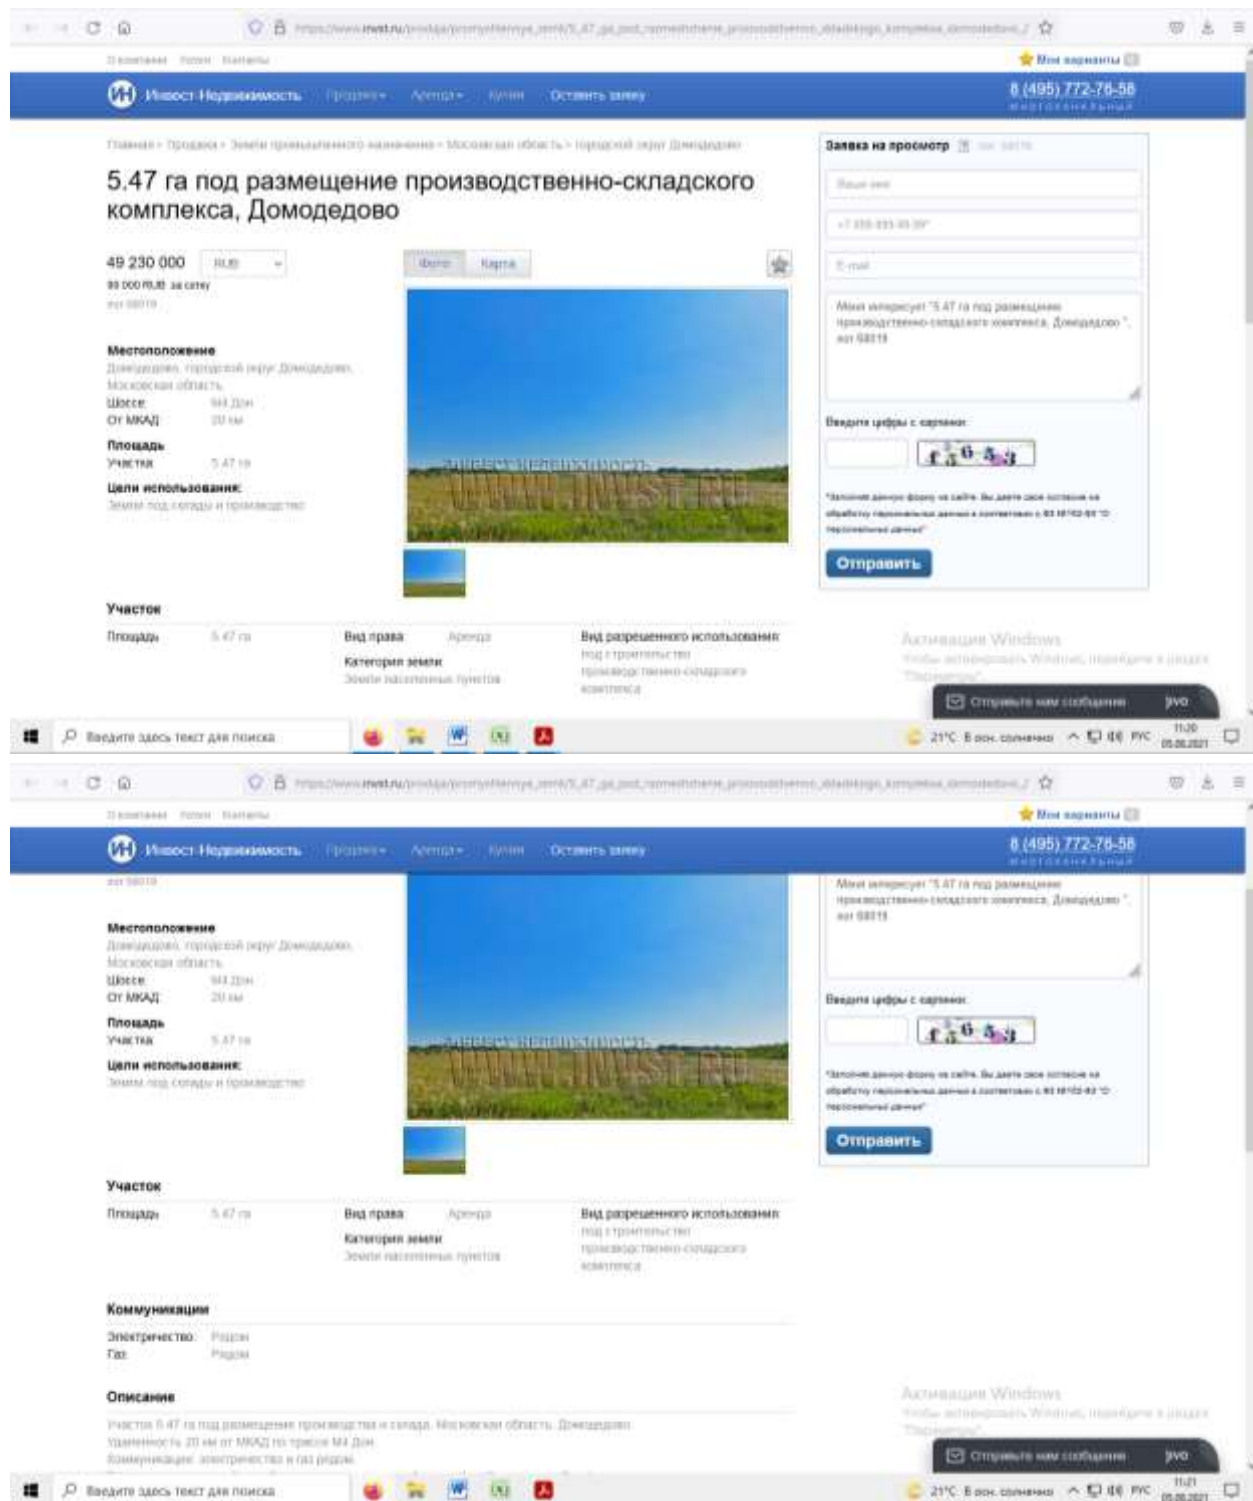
О компании Услуги Контакты
Мои варианты
Инвест Недвижимость Продажа Аренда Купим Оставить заявку
8 (495) 772-76-58
многоканальный

Главная > Продажа > Земли промышленного назначения > Московская область > городской округ Домодедово

5.47 га под размещение производственно-складского комплекса, Домодедово

49 230 000 RUB
90 000 RUB за сотку
лот 68019

Фото Карта

Местоположение
Домодедово, городской округ Домодедово, Московская область
Шоссе М4 Дон
От МКАД 20 км

Площадь
Участка 5.47 га

Цели использования:
Земли под склады и производство

ИНВЕСТ НЕДВИЖИМОСТЬ
WWW.INVEST.RU

Заявка на просмотр
Ваше имя
+7 (000) 000-00-00
E-mail
Меня интересует "5.47 га под размещение производственно-складского комплекса, Домодедово", лот 68019

Введите цифры с картинки
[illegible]

*Заполняя данную форму на сайте, Вы даете свое согласие на обработку персональных данных в соответствии с ФЗ №152-ФЗ "О персональных данных"

Отправить

Участок
Площадь 5.47 га
Вид права Аренда
Категория земли Земли населенных пунктов
Вид разрешенного использования под строительство производственно-складского комплекса

Активация Windows
Чтобы активировать Windows, перейдите в раздел "Параметры".

Отправьте нам сообщение jivo

Введите здесь текст для поиска
21°C В осн. солнечно РУС 11:20 05.08.2021

О компании Услуги Контакты
Мои варианты
Инвест Недвижимость Продажа Аренда Купим Оставить заявку
8 (495) 772-76-58
многоканальный

лот 68019

Местоположение
Домодедово, городской округ Домодедово, Московская область
Шоссе М4 Дон
От МКАД 20 км

Площадь
Участка 5.47 га

Цели использования:
Земли под склады и производство

Меня интересует "5.47 га под размещение производственно-складского комплекса, Домодедово", лот 68019

Введите цифры с картинки
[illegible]

*Заполняя данную форму на сайте, Вы даете свое согласие на обработку персональных данных в соответствии с ФЗ №152-ФЗ "О персональных данных"

Отправить

Участок
Площадь 5.47 га
Вид права Аренда
Категория земли Земли населенных пунктов
Вид разрешенного использования под строительство производственно-складского комплекса

Коммуникации
Электричество Рядом
Газ Рядом

Описание
Участок 5.47 га под размещение производства и склада. Московская область, Домодедово.
Удаленность 20 км от МКАД по трассе М4 Дон.
Коммуникации: электричество и газ рядом.

Активация Windows
Чтобы активировать Windows, перейдите в раздел "Параметры".

Отправьте нам сообщение jivo

Введите здесь текст для поиска
21°C В осн. солнечно РУС 11:21 05.08.2021